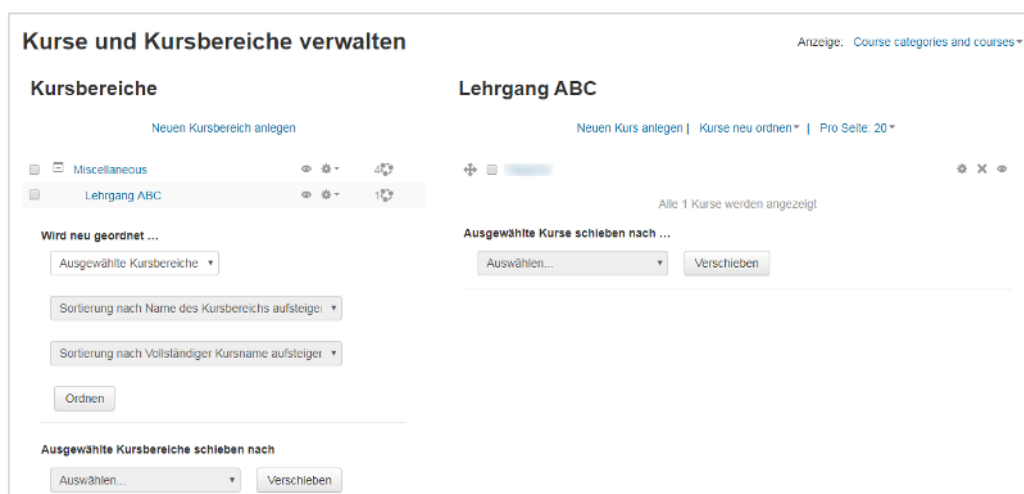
Kurse und Kursbereiche verwalten

Anzeige: Course categories and courses

Kursbereiche

Neuen Kursbereich anlegen

Miscellaneous 4

Lehrgang ABC 1

Wird neu geordnet ...

Ausgewählte Kursbereiche

Sortierung nach Name des Kursbereichs aufsteiger

Sortierung nach Vollständiger Kursname aufsteiger

Ordnen

Ausgewählte Kursbereiche schieben nach

Auswählen...

Verschieben

Lehrgang ABC

Neuen Kurs anlegen | Kurse neu ordnen | Pro Seite: 20

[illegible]

Alle 1 Kurse werden angezeigt

Ausgewählte Kurse schieben nach ...

Auswählen...

Verschieben